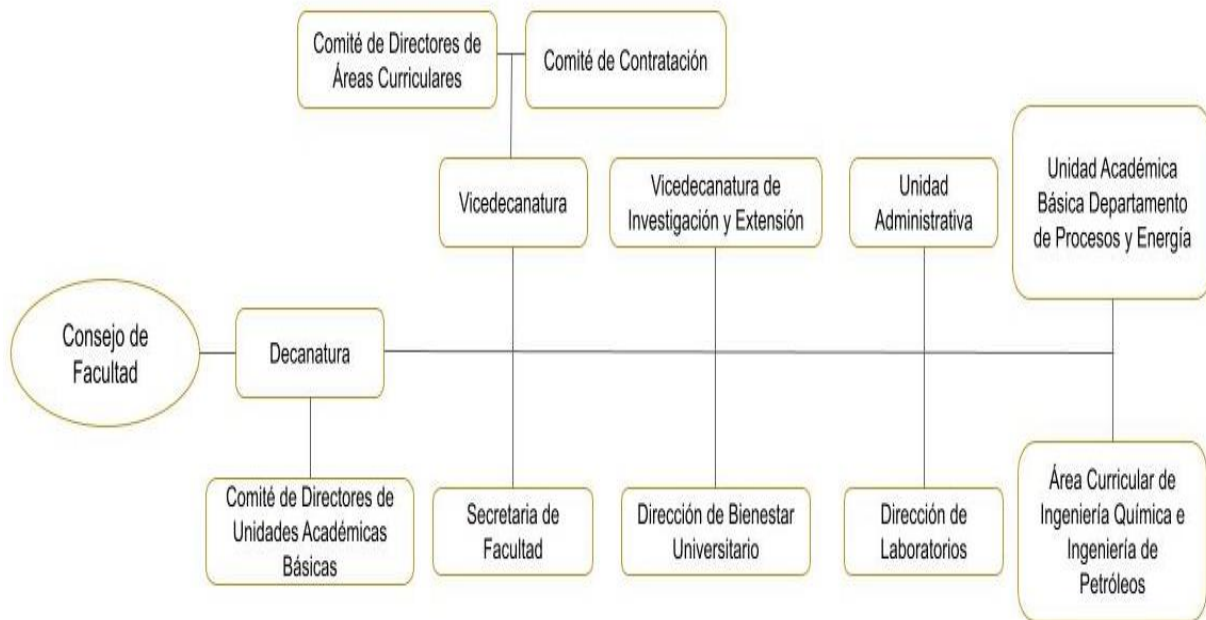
Comité de Directores de Áreas Curriculares

Comité de Contratación

Vicedecanatura

Vicedecanatura de Investigación y Extensión

Unidad Administrativa

Unidad Académica Básica Departamento de Procesos y Energía

Consejo de Facultad

Decanatura

Comité de Directores de Unidades Académicas Básicas

Secretaria de Facultad

Dirección de Bienestar Universitario

Dirección de Laboratorios

Área Curricular de Ingeniería Química e Ingeniería de Petróleos